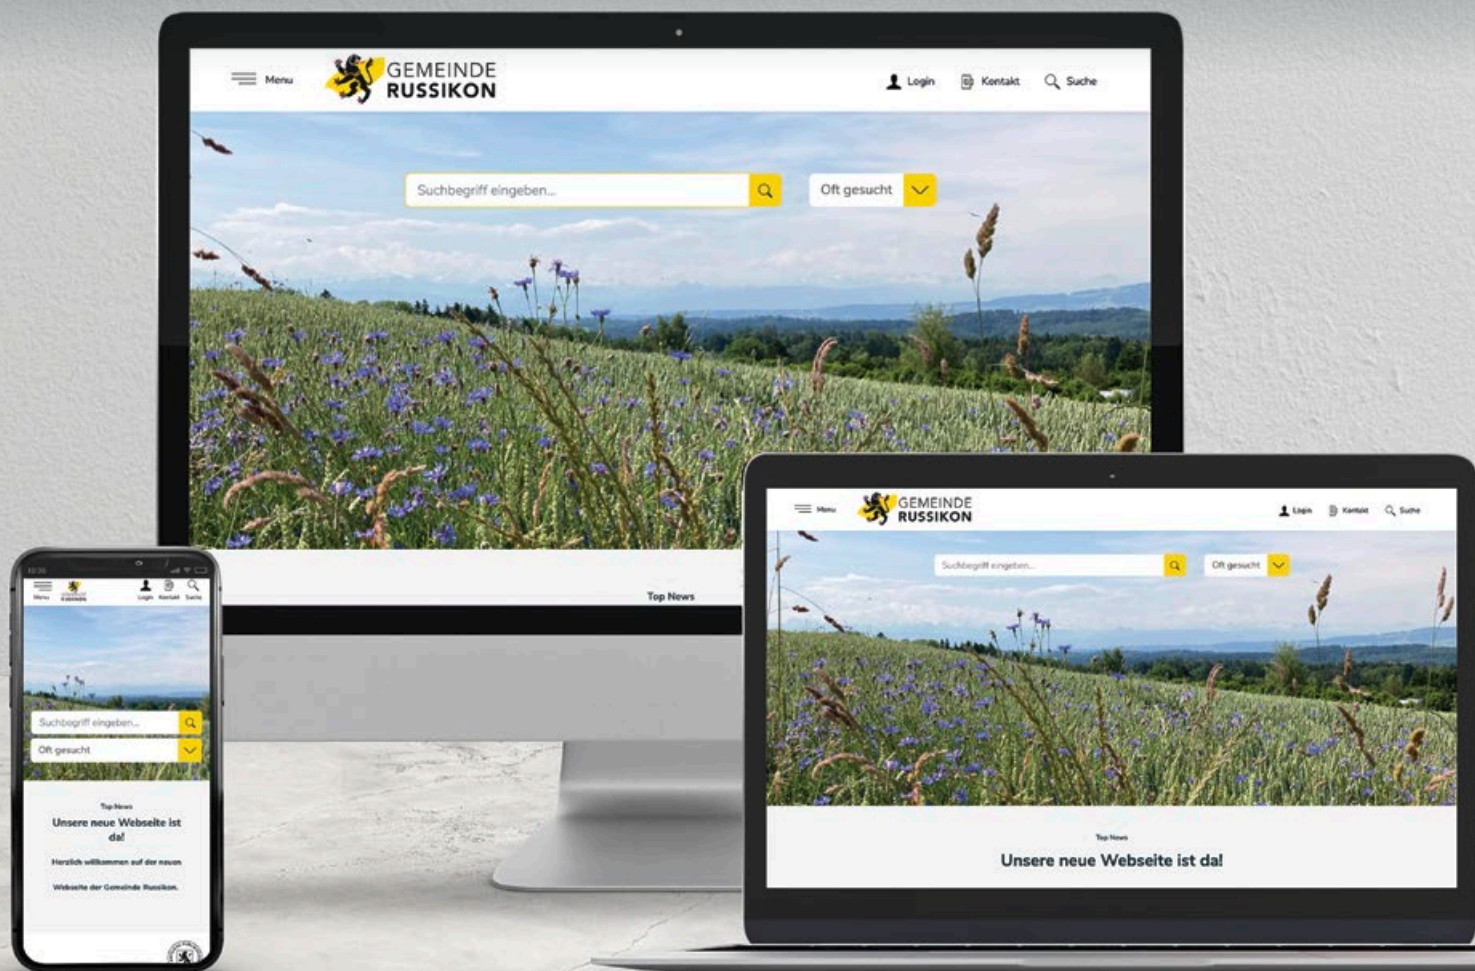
Menu
GEMEINDE RUSSIKON
Login Kontakt Suche
Suchbegriff eingeben...
Oft gesucht
Top News

Menu
GEMEINDE RUSSIKON
Login Kontakt Suche
Suchbegriff eingeben...
Oft gesucht
Top News
Unsere neue Webseite ist da!

Menu
Login Kontakt Suche
Suchbegriff eingeben...
Oft gesucht
Top News
Unsere neue Webseite ist da!
Herzlich willkommen auf der neuen Webseite der Gemeinde Russikon.